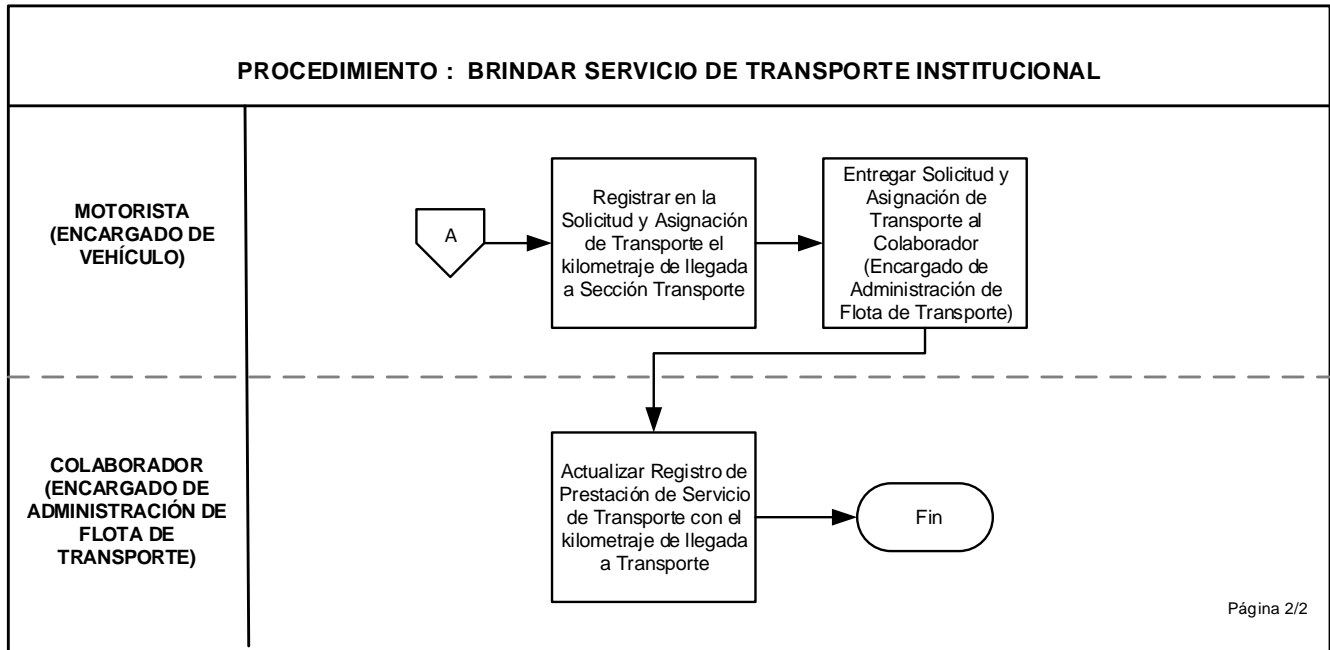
PROCEDIMIENTO : BRINDAR SERVICIO DE TRANSPORTE INSTITUCIONAL

MOTORISTA (ENCARGADO DE VEHÍCULO)

A

Registrar en la Solicitud y Asignación de Transporte el kilometraje de llegada a Sección Transporte

Entregar Solicitud y Asignación de Transporte al Colaborador (Encargado de Administración de Flota de Transporte)

COLABORADOR (ENCARGADO DE ADMINISTRACIÓN DE FLOTA DE TRANSPORTE)

Actualizar Registro de Prestación de Servicio de Transporte con el kilometraje de llegada a Transporte

Fin

Página 2/2